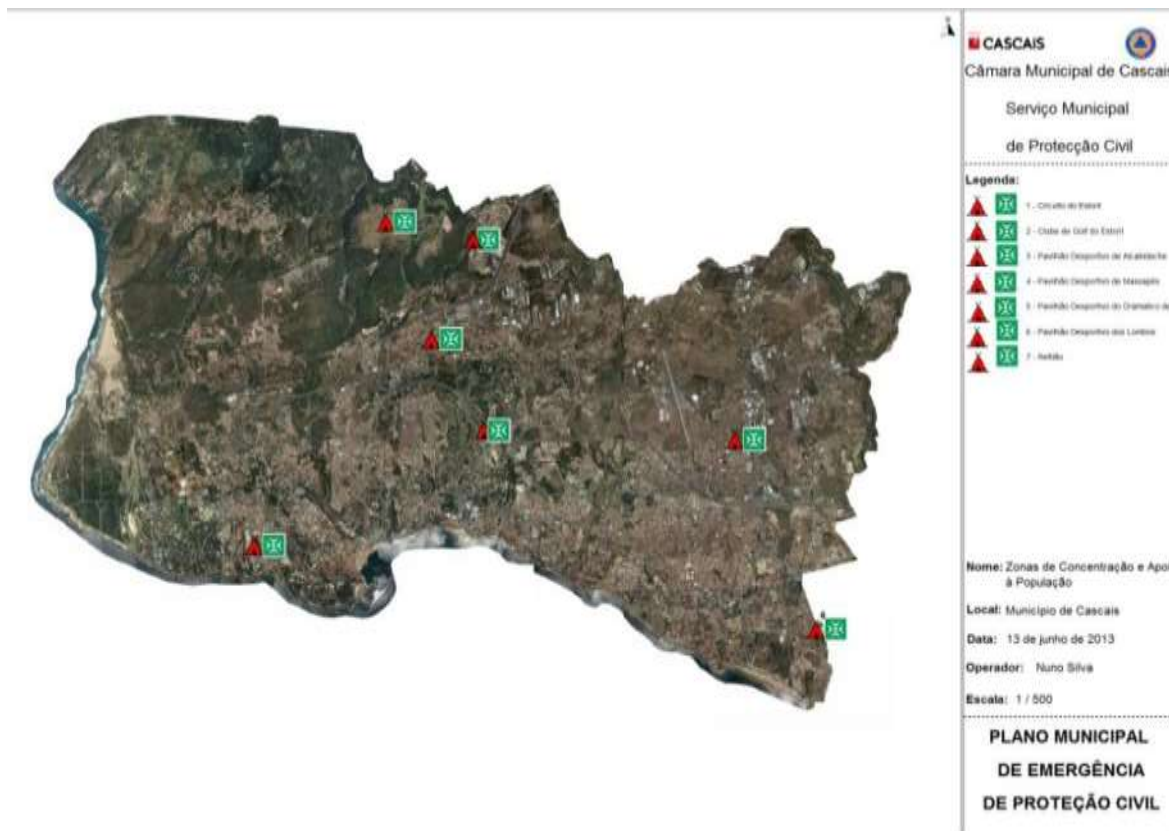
CASCAIS
Câmara Municipal de Cascais

Serviço Municipal

de Protecção Civil

Legenda:

1 - Circuito do Estoril
2 - Clube de Golf do Estoril
3 - Pavilhão Desportivo de Alcabideche
4 - Pavilhão Desportivo de Massapés
5 - Pavilhão Desportivo do Dramático de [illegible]
6 - Pavilhão Desportivo dos Lombos
7 - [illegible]

Nome: Zonas de Concentração e Apoio à População

Local: Município de Cascais

Data: 13 de junho de 2013

Operador: Nuno Silva

Escala: 1 / 500

PLANO MUNICIPAL DE EMERGÊNCIA DE PROTEÇÃO CIVIL